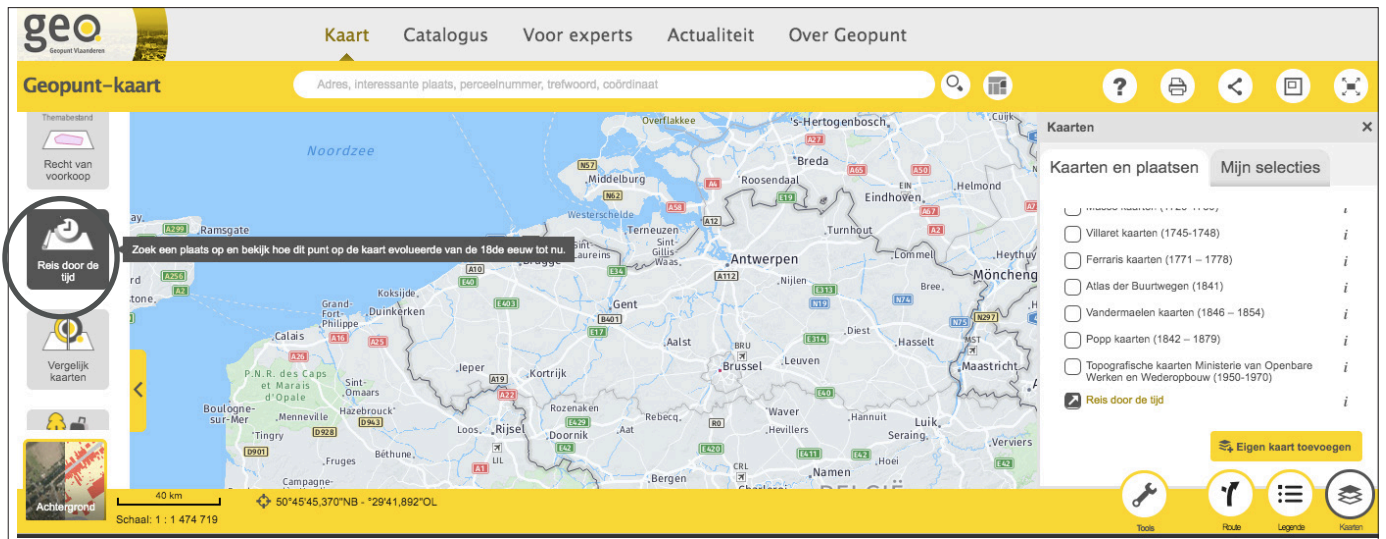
geo
Geopunt Vlaanderen

Kaart Catalogus Voor experts Actualiteit Over Geopunt

Geopunt-kaart

Adres, interessante plaats, perceelnummer, trefwoord, coördinaat

Themabestand

Recht van voorkoop

Reis door de tijd

Zoek een plaats op en bekijk hoe dit punt op de kaart evolueerde van de 18de eeuw tot nu.

Vergelijk kaarten

Achtergrond

40 km
Schaal: 1 : 1 474 719

50°45'45,370"NB - °29'41,892"OL

Noordzee
Overflakkee
's-Hertogenbosch
Breda
Middelburg
Roosendaal
Eindhoven
Helmond
Westerschelde
Terneuzen
Turnhout
Ramsgate
Sint-Gillis-Waas
Antwerpen
Lommel
Brugge
Mönchengladbach
Nijlen
Koksijde
Gent
Bree
Grand-Fort-Philippe
Duinkerken
Diest
Calais
Aalst
Hasselt
Brussel
Leuven
P.N.R. des Caps et Marais d'Opale
Ieper
Kortrijk
Maastricht
Sint-Omaars
Boulogne-sur-Mer
Menneville
Hazebrouck
Rozenaken
Waver
Luik
Tingry
Loos
Rijsel
Doornik
Aat
Hevillers
Seraing
Verviers
Fruges
Béthune
Namen
Campagne-
Bergen
Hoei
BELGIË

Kaarten
Kaarten en plaatsen
Mijn selecties
Villaret kaarten (1745-1748)
Ferraris kaarten (1771 – 1778)
Atlas der Buurtwegen (1841)
Vandermaelen kaarten (1846 – 1854)
Popp kaarten (1842 – 1879)
Topografische kaarten Ministerie van Openbare Werken en Wederopbouw (1950-1970)
Reis door de tijd
Eigen kaart toevoegen

Tools
Route
Legende
Kaarten